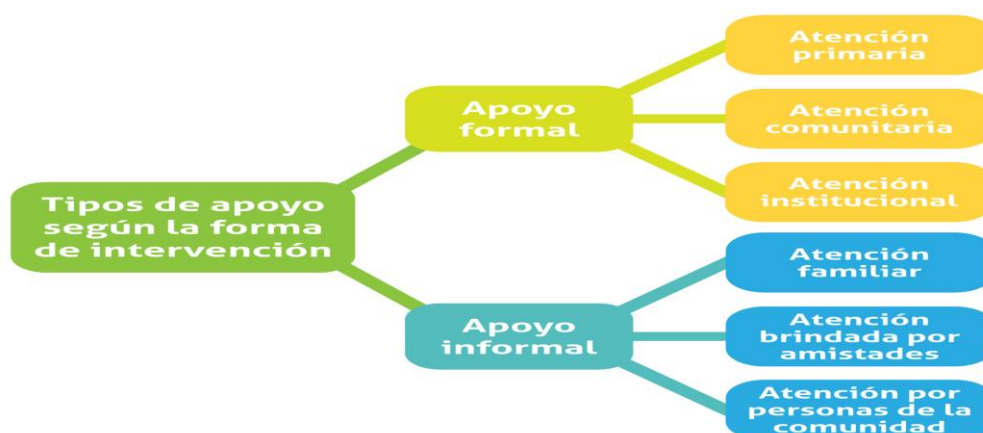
Tipos de apoyo según la forma de intervención

Apoyo formal

Atención primaria

Atención comunitaria

Atención institucional

Apoyo informal

Atención familiar

Atención brindada por amistades

Atención por personas de la comunidad